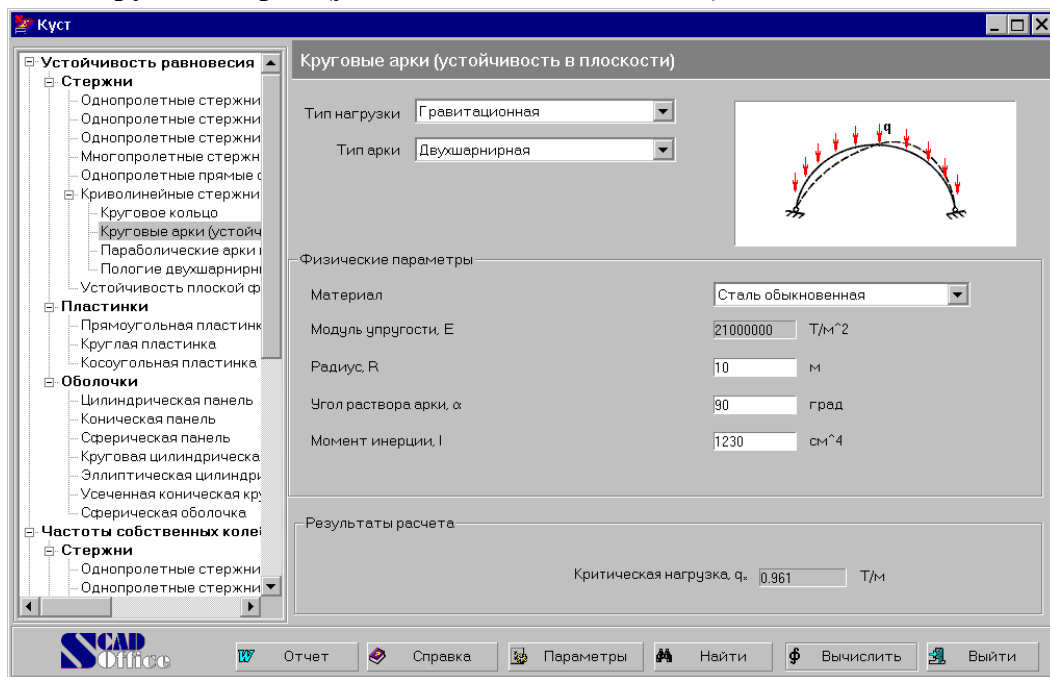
Куст

Устойчивость равновесия
Стержни
Однопролетные стержни
Однопролетные стержни
Однопролетные стержни
Многопролетные стержн
Однопролетные прямые с
Криволинейные стержни
Круговое кольцо
Круговые арки (устойч
Параболические арки
Пологие двухшарнирн
Устойчивость плоской ф
Пластинки
Прямоугольная пластинк
Круглая пластинка
Косоугольная пластинка
Оболочки
Цилиндрическая панель
Коническая панель
Сферическая панель
Круговая цилиндрическа
Эллиптическая цилиндри
Усеченная коническая кр
Сферическая оболочка
Частоты собственных колеі
Стержни
Однопролетные стержни
Однопролетные стержни

Круговые арки (устойчивость в плоскости)

Тип нагрузки Гравитационная
Тип арки Двухшарнирная

q

Физические параметры
Материал Сталь обыкновенная
Модуль упругости, E 21000000 Т/м^2
Радиус, R 10 м
Угол раствора арки, α 90 град
Момент инерции, I 1230 см^4

Результаты расчета
Критическая нагрузка, $q_*$ 0.961 Т/м

SCAD Office
Отчет
Справка
Параметры
Найти
Вычислить
Выйти